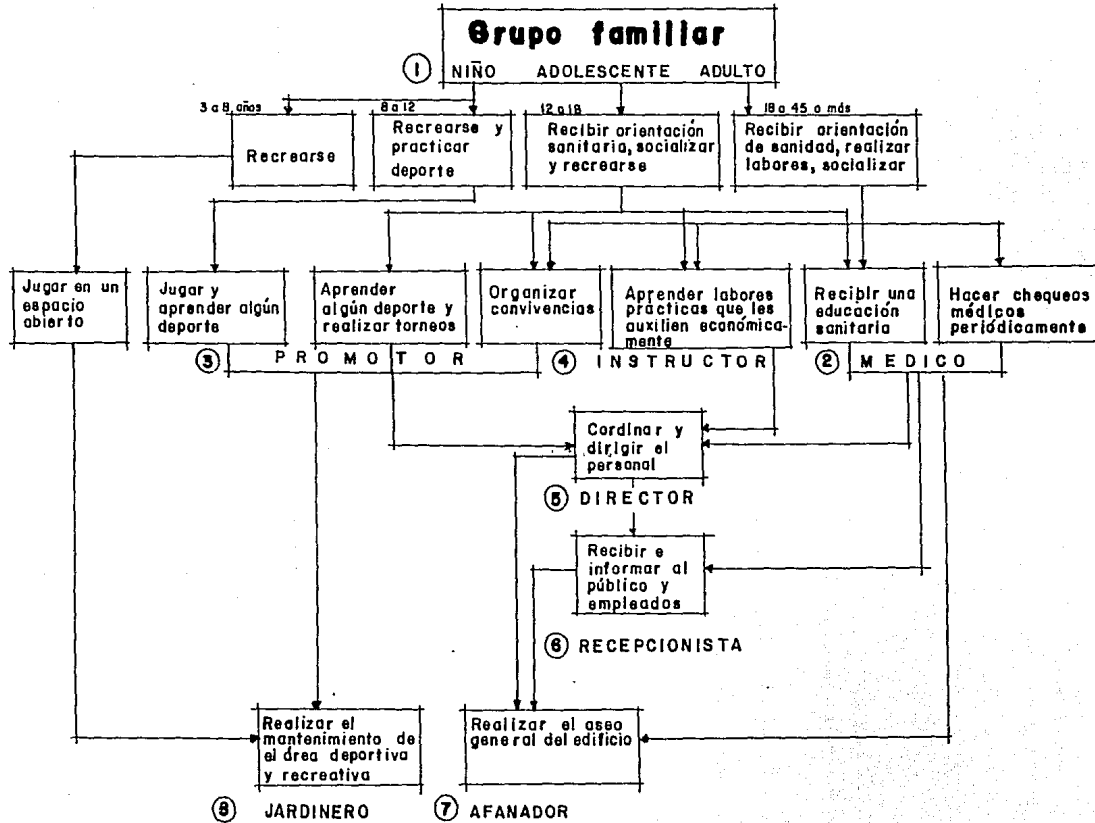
Grupo familiar

① NIÑO ADOLESCENTE ADULTO

3 a 8 años

8 a 12

12 a 18

18 a 45 o más

Recrearse

Recrearse y practicar deporte

Recibir orientación sanitaria, socializar y recrearse

Recibir orientación de sanidad, realizar labores, socializar

Jugar en un espacio abierto

Jugar y aprender algún deporte

Aprender algún deporte y realizar torneos

Organizar convivencias

Aprender labores prácticas que les auxilien económicamente

Recibir una educación sanitaria

Hacer chequeos médicos periódicamente

③ PROMOTOR

④ INSTRUCTOR

② MEDICO

Cordinar y dirigir el personal

⑤ DIRECTOR

Recibir e informar al público y empleados

⑥ RECEPCIONISTA

Realizar el mantenimiento de el área deportiva y recreativa

Realizar el aseo general del edificio

⑧ JARDINERO

⑦ AFANADOR